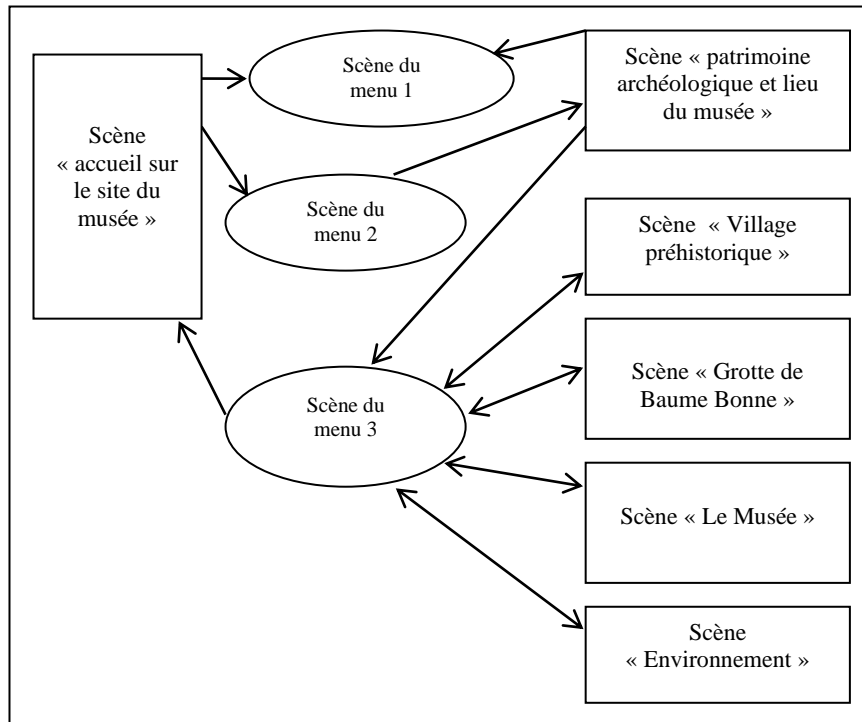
Scène « accueil sur le site du musée »

Scène du menu 1

Scène du menu 2

Scène du menu 3

Scène « patrimoine archéologique et lieu du musée »

Scène « Village préhistorique »

Scène « Grotte de Baume Bonne »

Scène « Le Musée »

Scène « Environnement »